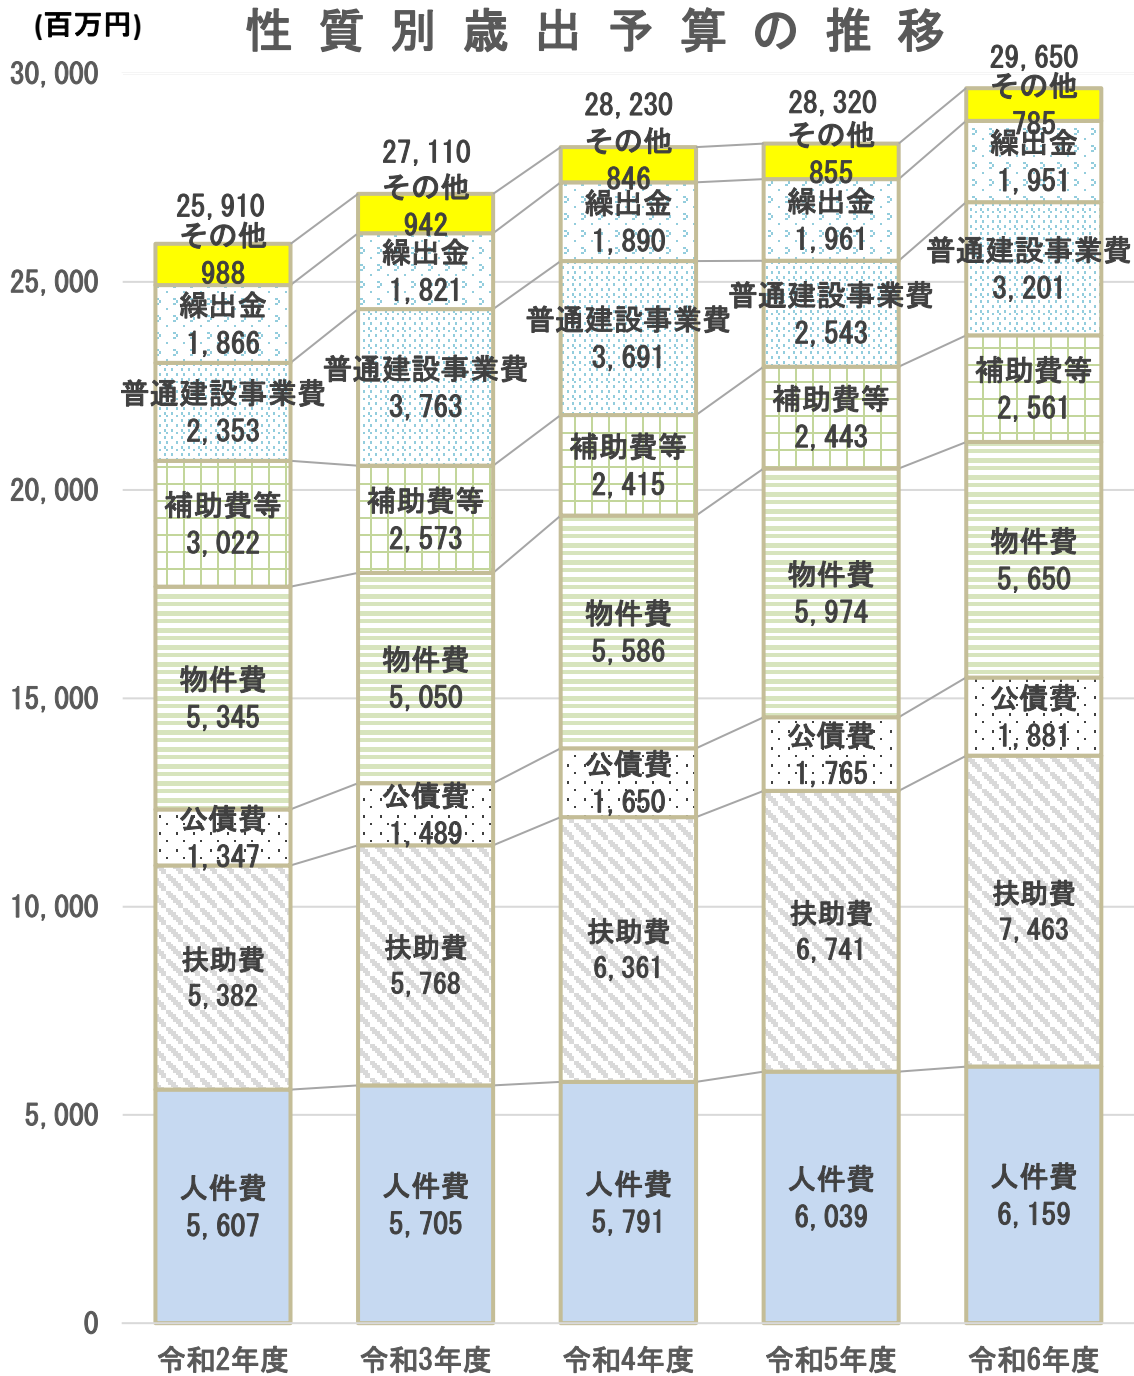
(百万円)

性質別歳出予算の推移

30,000
25,000
20,000
15,000
10,000
5,000
0

25,910
その他
988
繰出金
1,866
普通建設事業費
2,353
補助費等
3,022
物件費
5,345
公債費
1,347
扶助費
5,382
人件費
5,607

27,110
その他
942
繰出金
1,821
普通建設事業費
3,763
補助費等
2,573
物件費
5,050
公債費
1,489
扶助費
5,768
人件費
5,705

28,230
その他
846
繰出金
1,890
普通建設事業費
3,691
補助費等
2,415
物件費
5,586
公債費
1,650
扶助費
6,361
人件費
5,791

28,320
その他
855
繰出金
1,961
普通建設事業費
2,543
補助費等
2,443
物件費
5,974
公債費
1,765
扶助費
6,741
人件費
6,039

29,650
その他
785
繰出金
1,951
普通建設事業費
3,201
補助費等
2,561
物件費
5,650
公債費
1,881
扶助費
7,463
人件費
6,159

令和2年度
令和3年度
令和4年度
令和5年度
令和6年度